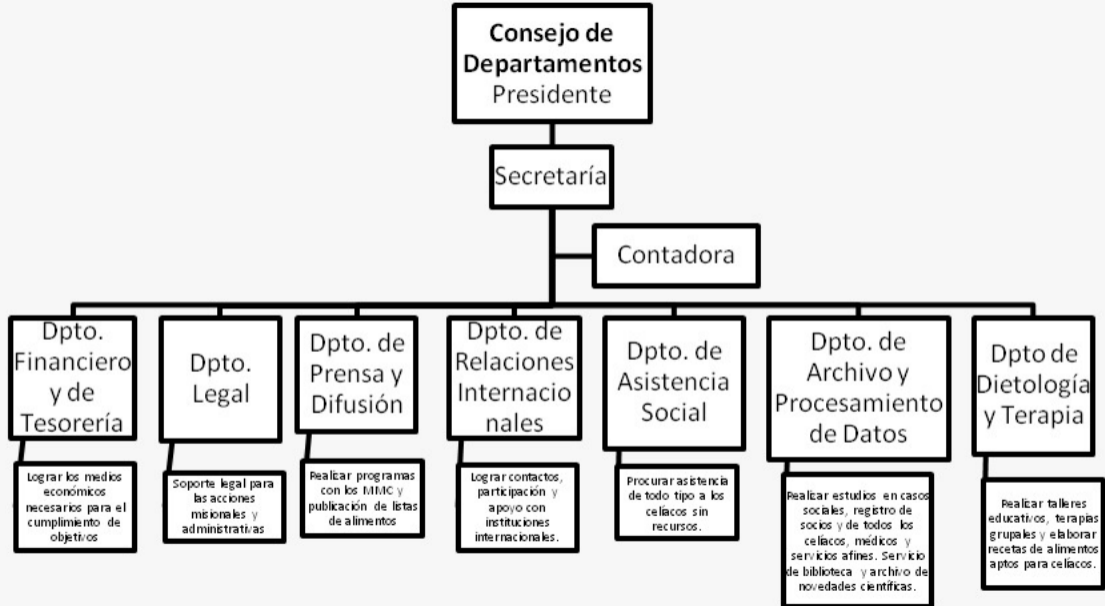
Consejo de Departamentos
Presidente

Secretaría

Contadora

Dpto. Financiero y de Tesorería

Lograr los medios económicos necesarios para el cumplimiento de objetivos

Dpto. Legal

Soporte legal para las acciones misionales y administrativas

Dpto. de Prensa y Difusión

Realizar programas con los MMC y publicación de listas de alimentos

Dpto. de Relaciones Internacionales

Lograr contactos, participación y apoyo con instituciones internacionales.

Dpto. de Asistencia Social

Procurar asistencia de todo tipo a los celíacos sin recursos.

Dpto. de Archivo y Procesamiento de Datos

Realizar estudios en casos sociales, registro de socios y de todos los celíacos, médicos y servicios afines. Servicio de biblioteca y archivo de novedades científicas.

Dpto de Dietología y Terapia

Realizar talleres educativos, terapias grupales y elaborar recetas de alimentos aptos para celíacos.